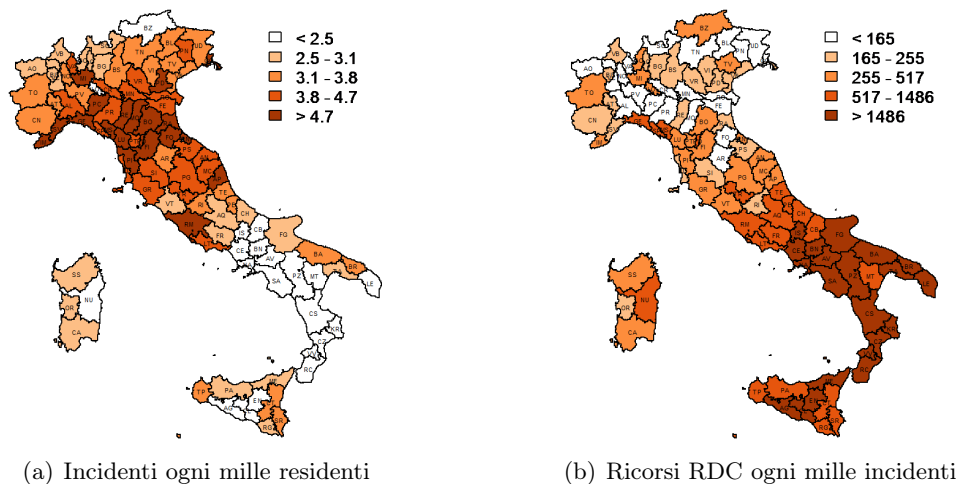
BZ
UD
TN
BL
PN
VB
SO
BG
BS
TV
AO
VC
CO
VI
VE
BI
MI
VR
PD
NO
PV
TO
AL
PC
MN
RO
AT
PR
FE
CN
GE
RE
MO
SP
BO
RA
MS
FO
LU
PT
FI
RN
PS
PI
AR
AN
LI
SI
PG
MC
AP
GR
TE
TR
PE
VT
RI
CH
AQ
RM
IS
CB
FG
FR
LT
BN
CE
AV
BA
NA
BR
PZ
MT
TA
SA
LE
SS
NU
OR
CS
CA
KR
CZ
VV
RC
TP
PA
ME
AG
EN
CT
CL
RG
SR

< 2.5
2.5 – 3.1
3.1 – 3.8
3.8 – 4.7
> 4.7

(a) Incidenti ogni mille residenti

BZ
UD
TN
BL
PN
VB
SO
BG
BS
TV
AO
VC
CO
VI
VE
BI
MI
VR
PD
NO
PV
TO
AL
PC
MN
RO
AT
PR
FE
CN
GE
RE
MO
SP
BO
RA
MS
FO
LU
PT
FI
RN
PS
PI
AR
AN
LI
SI
PG
MC
AP
GR
TE
TR
PE
VT
RI
CH
AQ
RM
IS
CB
FG
FR
LT
BN
CE
AV
BA
NA
BR
PZ
MT
TA
SA
LE
SS
NU
OR
CS
CA
KR
CZ
VV
RC
TP
PA
ME
AG
EN
CT
CL
RG
SR

< 165
165 – 255
255 – 517
517 – 1486
> 1486

(b) Ricorsi RDC ogni mille incidenti